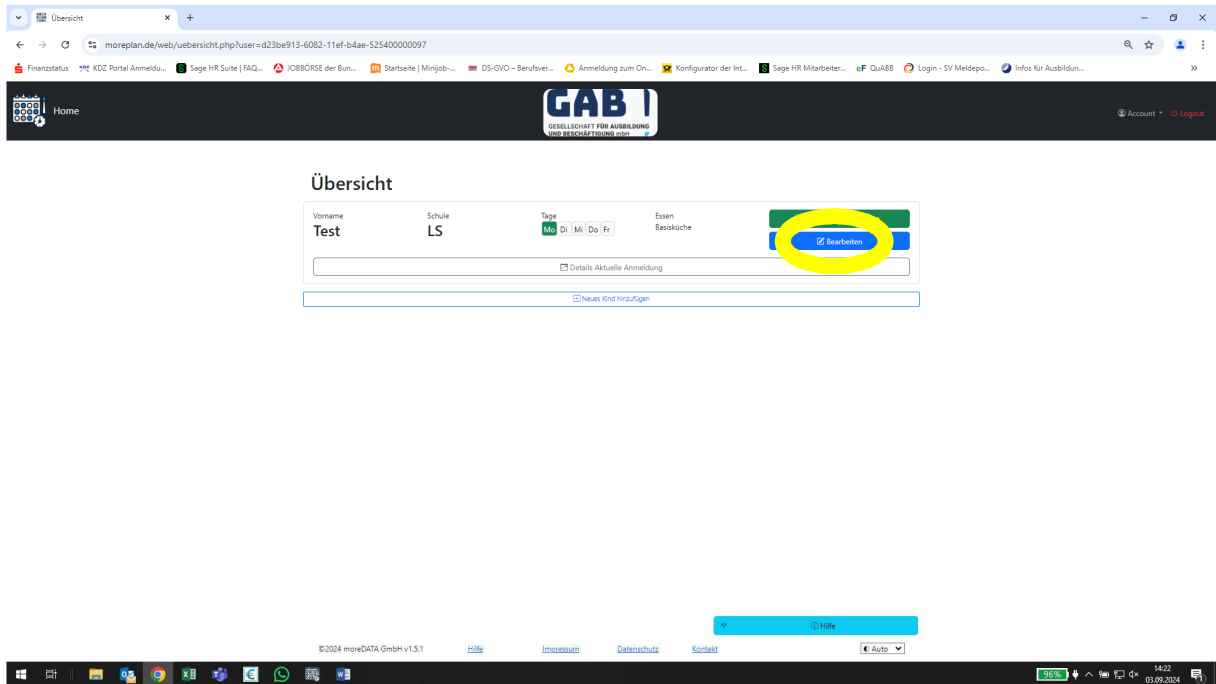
Übersicht ×
+

moreplan.de/web/uebersicht.php?user=d23be913-6082-11ef-b4ae-525400000097

Finanzstatus | KDZ Portal Anmeldu... | Sage HR Suite | FAQ... | JOBBÖRSE der Bun... | Startseite | Minijob-... | DS-GVO – Berufsver... | Anmeldung zum On... | Konfigurator der Int... | Sage HR Mitarbeiter... | QuABB | Login - SV Meldepo... | Infos für Ausbildun...

Home

GAB
GESELLSCHAFT FÜR AUSBILDUNG UND BESCHÄFTIGUNG mbH

Account | Logout

Übersicht

| Vorname | Schule | Tage | Essen |
|---|---|---|---|
| Test | LS | Mo Di Mi Do Fr | Basisküche |

Bearbeiten

Details Aktuelle Anmeldung

Neues Kind hinzufügen

Hilfe

©2024 moreDATA GmbH v1.5.1 | Hilfe | Impressum | Datenschutz | Kontakt | Auto

96% | 14:22 03.09.2024